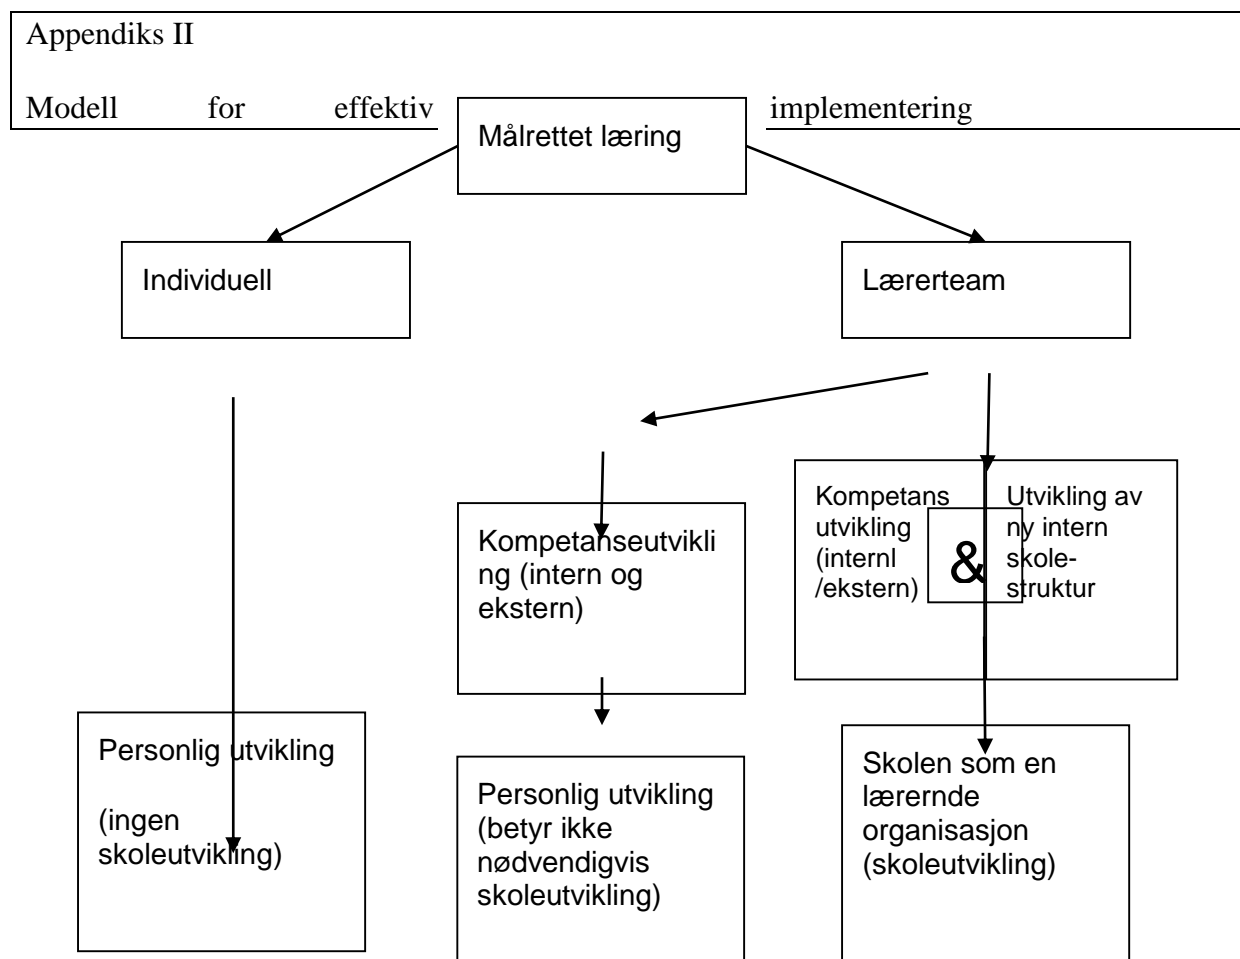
Appendiks II

Modell for effektiv implementering

Målrettet læring

Individuell

Lærerteam

Kompetanseutvikling (intern og ekstern)

Kompetans utvikling (internl /ekstern)

&

Utvikling av ny intern skolestruktur

Personlig utvikling

(ingen skoleutvikling)

Personlig utvikling (betyr ikke nødvendigvis skoleutvikling)

Skolen som en lærernde organisasjon (skoleutvikling)